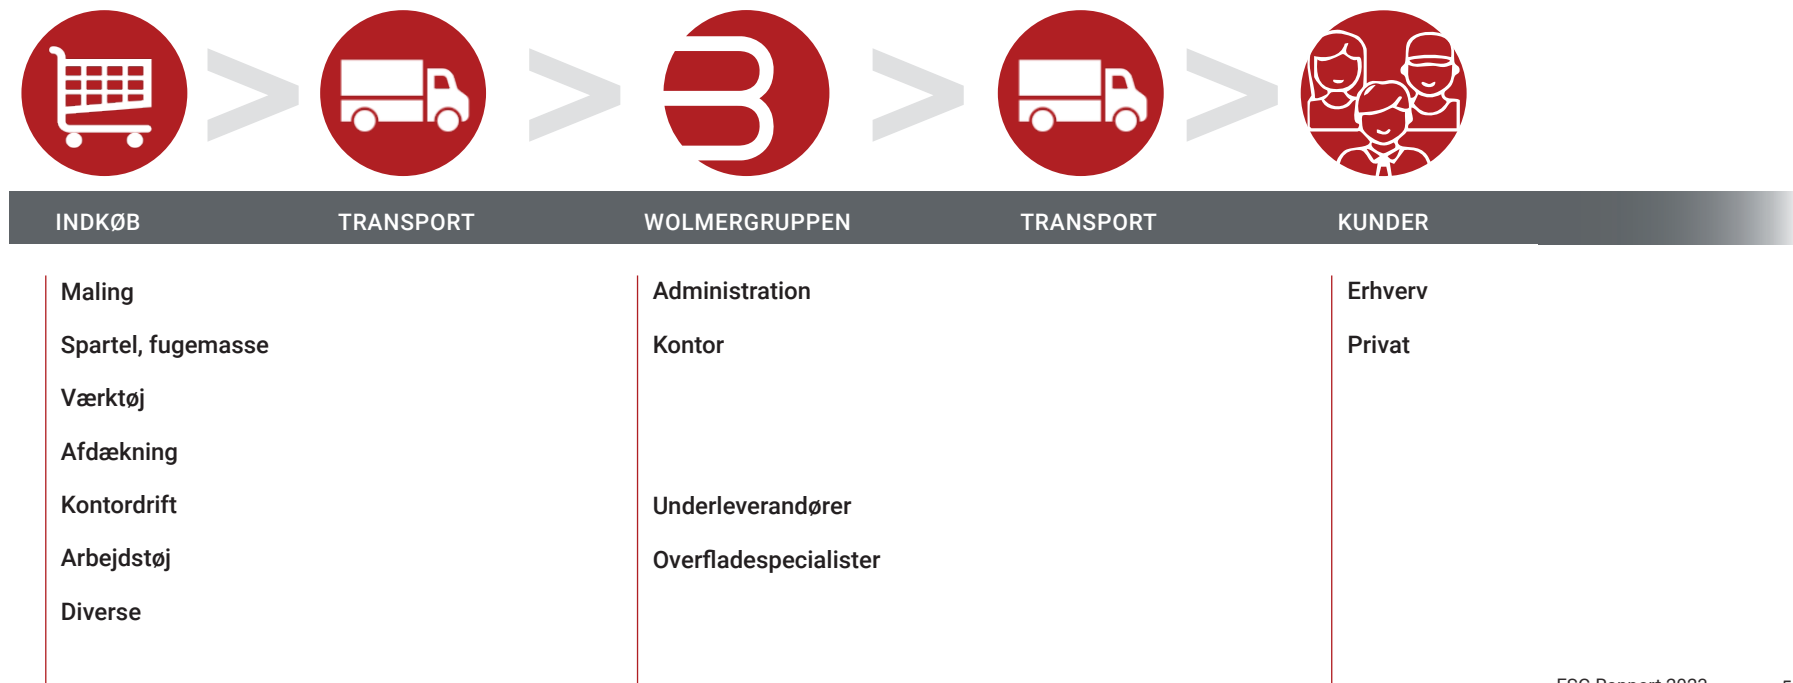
INDKØB TRANSPORT WOLMERGRUPPEN TRANSPORT KUNDER

Maling

Spartel, fugemasse

Værktøj

Afdækning

Kontordrift

Arbejdstøj

Diverse

Administration

Kontor

Underleverandører

Overfladespecialister

Erhverv

Privat

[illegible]